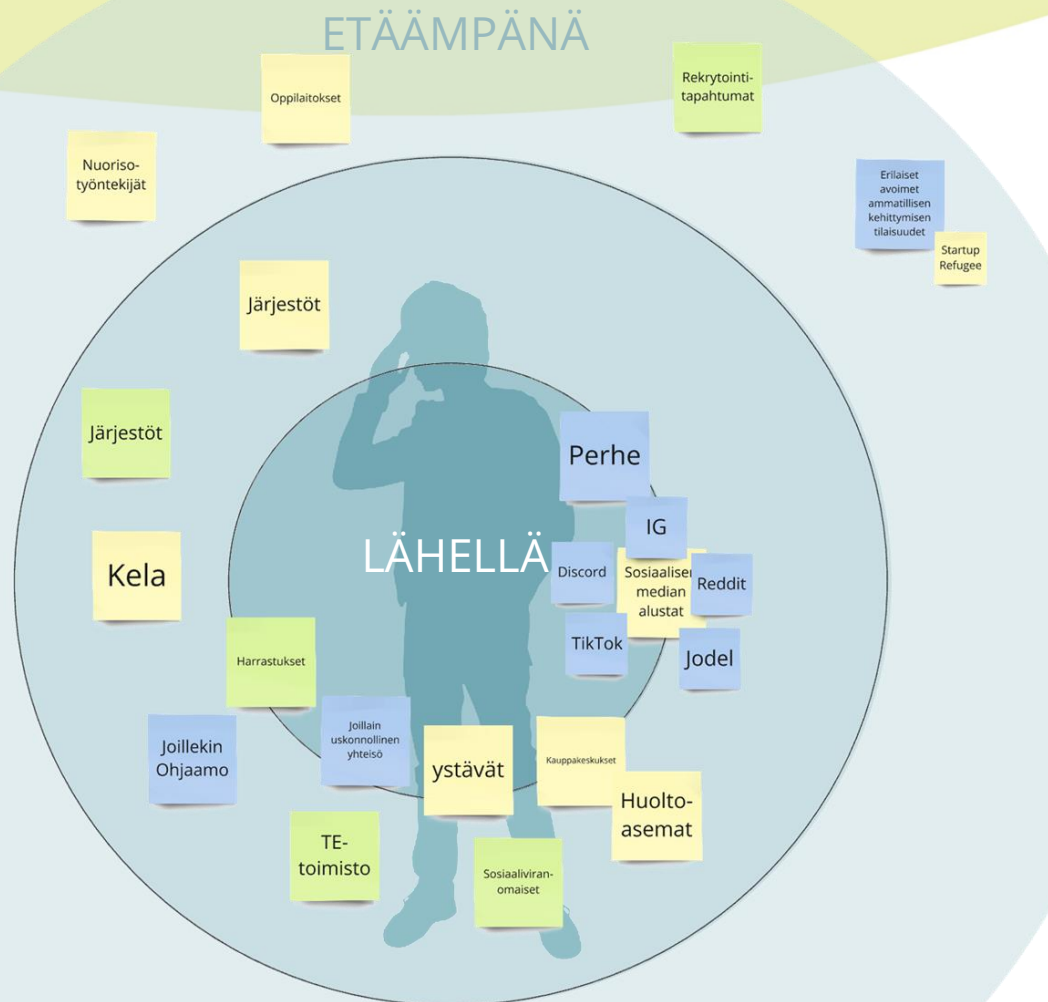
ETÄÄMPÄNÄ

Oppilaitokset

Rekrytointitapahtumat

Nuorisotyöntekijät

Erilaiset avoimet ammatillisen kehittymisen tilaisuudet

Startup Refugee

Järjestöt

Järjestöt

Perhe

IG

LÄHELLÄ

Discord

Sosiaalisen median alustat

Reddit

Kela

TikTok

Jodel

Harrastukset

Joillekin Ohjaamo

Joillain uskonnollinen yhteisö

ystävät

Kauppakeskukset

Huoltoasemat

TE-toimisto

Sosiaaliviranomaiset